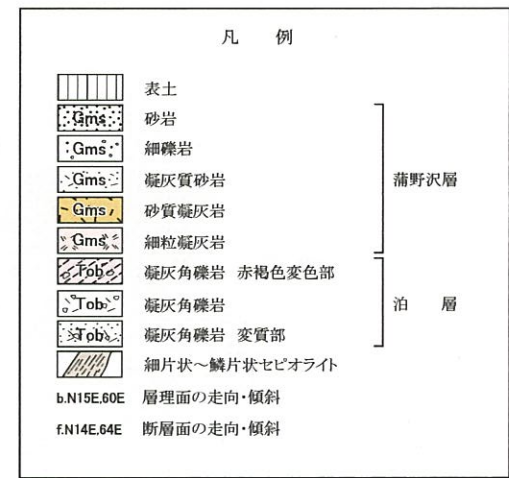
凡　例

表土

Gms　砂岩

Gms　細礫岩

Gms　凝灰質砂岩

Gms　砂質凝灰岩

Gms　細粒凝灰岩

蒲野沢層

Tob　凝灰角礫岩　赤褐色変色部

Tob　凝灰角礫岩

Tob　凝灰角礫岩　変質部

泊　層

細片状～鱗片状セピオライト

b.N15E,60E　層理面の走向・傾斜

f.N14E,64E　断層面の走向・傾斜